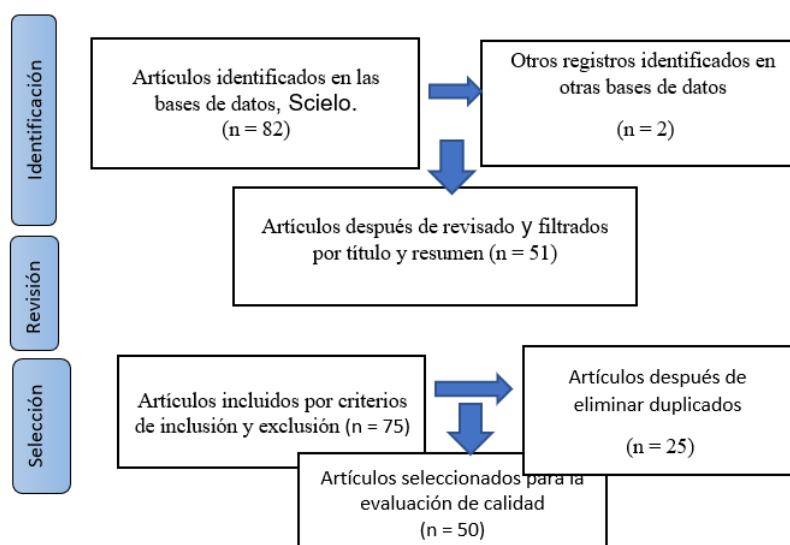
Identificación

Artículos identificados en las bases de datos, Scielo. (n = 82)

Otros registros identificados en otras bases de datos

(n = 2)

Artículos después de revisado y filtrados por título y resumen (n = 51)

Revisión

Selección

Artículos incluidos por criterios de inclusión y exclusión (n = 75)

Artículos después de eliminar duplicados

(n = 25)

Artículos seleccionados para la evaluación de calidad (n = 50)